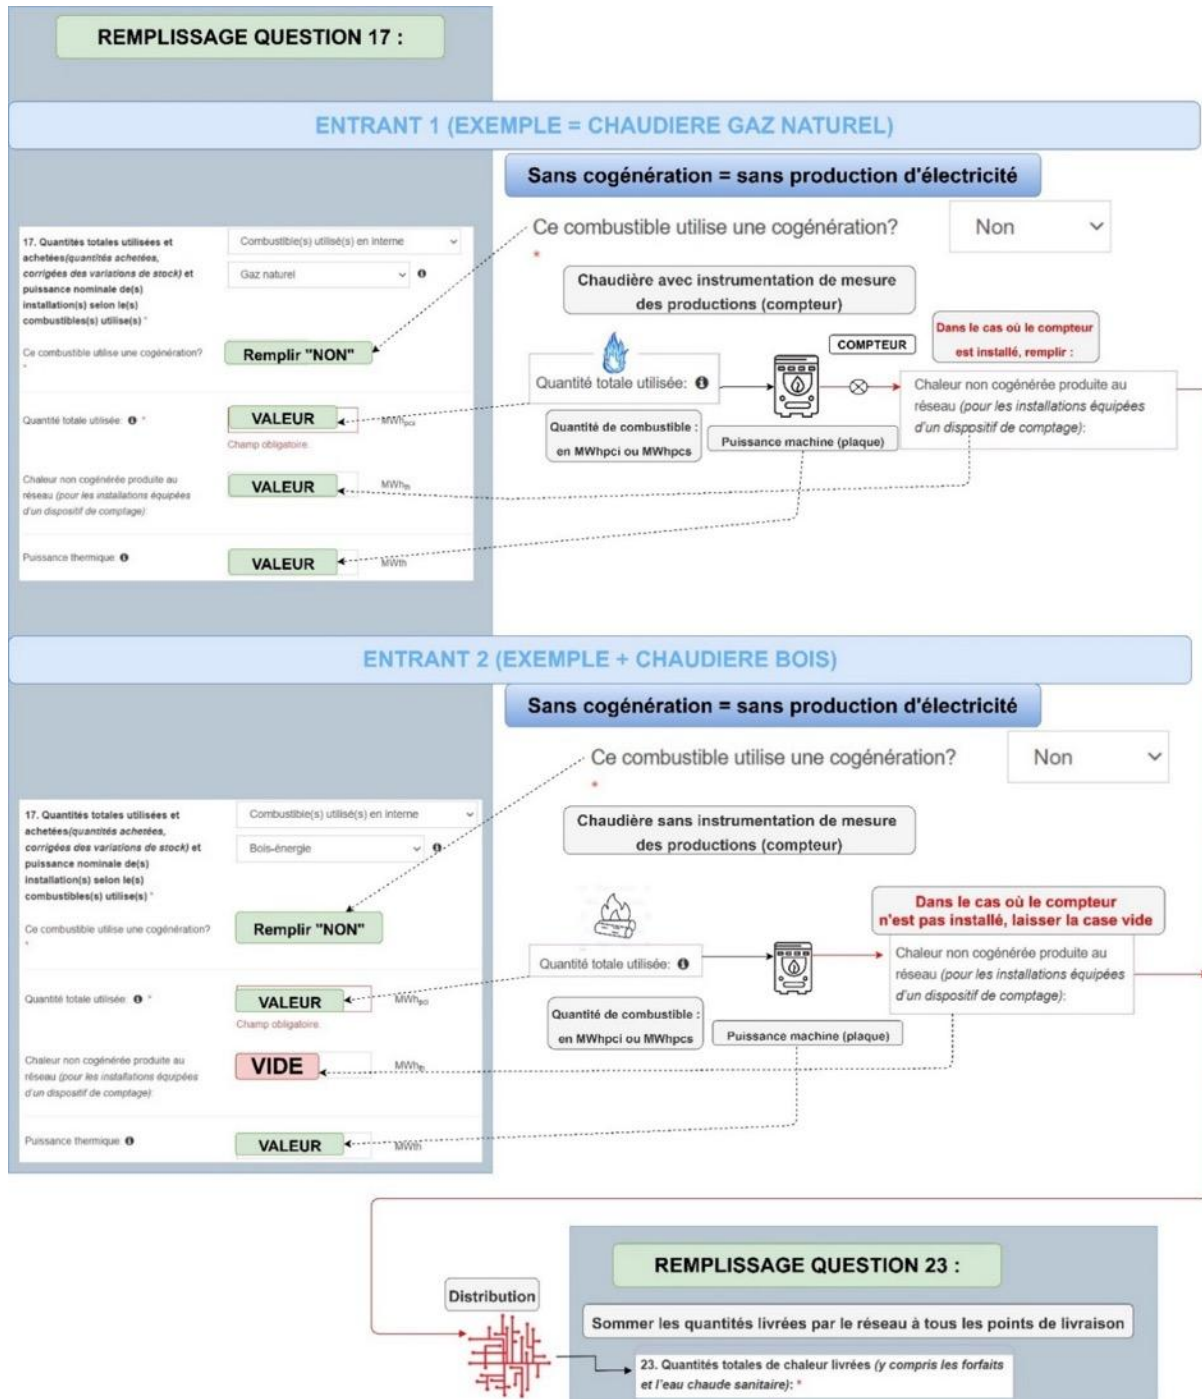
REMPLISSAGE QUESTION 17 :

ENTRANT 1 (EXEMPLE = CHAUDIERE GAZ NATUREL)

Sans cogénération = sans production d'électricité

17. Quantités totales utilisées et achetées(quantités achetées, corrigées des variations de stock) et puissance nominale de(s) installation(s) selon le(s) combustibles(s) utilise(s) *

Combustible(s) utilisé(s) en interne

Gaz naturel

Ce combustible utilise une cogénération? *

Remplir "NON"

Ce combustible utilise une cogénération? *

Non

Chaudière avec instrumentation de mesure des productions (compteur)

COMPTEUR

Dans le cas où le compteur est installé, remplir :

Quantité totale utilisée: *

VALEUR

$MWh_{pci}$

Champ obligatoire

Quantité totale utilisée:

Quantité de combustible : en MWhpci ou MWhpcs

Puissance machine (plaque)

Chaleur non cogénérée produite au réseau (pour les installations équipées d'un dispositif de comptage):

Chaleur non cogénérée produite au réseau (pour les installations équipées d'un dispositif de comptage)

VALEUR

$MWh_{th}$

Puissance thermique

VALEUR

MWth

ENTRANT 2 (EXEMPLE + CHAUDIERE BOIS)

Sans cogénération = sans production d'électricité

17. Quantités totales utilisées et achetées(quantités achetées, corrigées des variations de stock) et puissance nominale de(s) installation(s) selon le(s) combustibles(s) utilise(s) *

Combustible(s) utilisé(s) en interne

Bois-énergie

Ce combustible utilise une cogénération? *

Remplir "NON"

Ce combustible utilise une cogénération? *

Non

Chaudière sans instrumentation de mesure des productions (compteur)

Dans le cas où le compteur n'est pas installé, laisser la case vide

Quantité totale utilisée: *

VALEUR

$MWh_{pci}$

Champ obligatoire

Quantité totale utilisée:

Quantité de combustible : en MWhpci ou MWhpcs

Puissance machine (plaque)

Chaleur non cogénérée produite au réseau (pour les installations équipées d'un dispositif de comptage):

Chaleur non cogénérée produite au réseau (pour les installations équipées d'un dispositif de comptage)

VIDE

$MWh_{th}$

Puissance thermique

VALEUR

MWth

Distribution

REMPLISSAGE QUESTION 23 :

Sommer les quantités livrées par le réseau à tous les points de livraison

23. Quantités totales de chaleur livrées (y compris les forfaits et l'eau chaude sanitaire): *